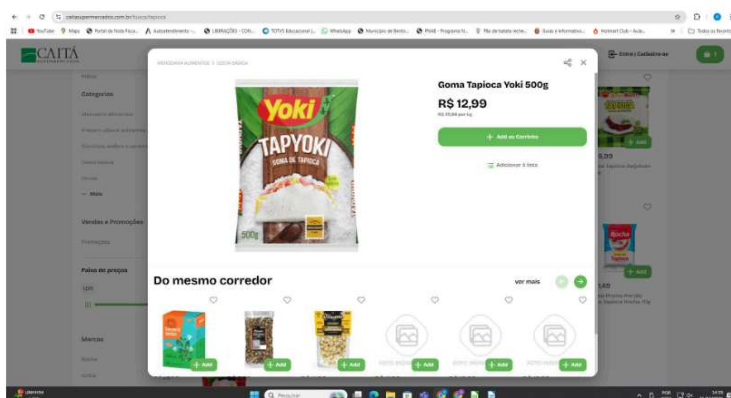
caitasupermercados.com.br/busca/tapioca

YouTube Maps Portal da Nota Fisca... Autoatendimento - ... LIBRAÇÃO - CON... TOTVS Educacional |... WhatsApp Município de Bento... PNAE - Programa N... Pão de batata reche... Guias e Informativo... Hotmart Club - Aula... Todos os favoritos

CAITÁ

Entrar | Cadastrar-se

Filtros

Categorias

Mercearia alimentos

Preparo rápido e acompanhamentos

Doces tempero

Ver mais

Vendas e Promoções

Promoções

Faixa de preços

Marcas

MERCEARIA ALIMENTOS > COZINHA BÁSICA

Yoki

TAPYOKI

GOMA DE TAPIOCA

500g

Goma Tapioca Yoki 500g

R$ 12,99

R$ 25,98 por kg

+ Add ao Carrinho

Adicionar à lista

Do mesmo corredor

ver mais

+ Add

+ Add

+ Add

+ Add

+ Add

+ Add

+ Add

+ Add

Pesquisar